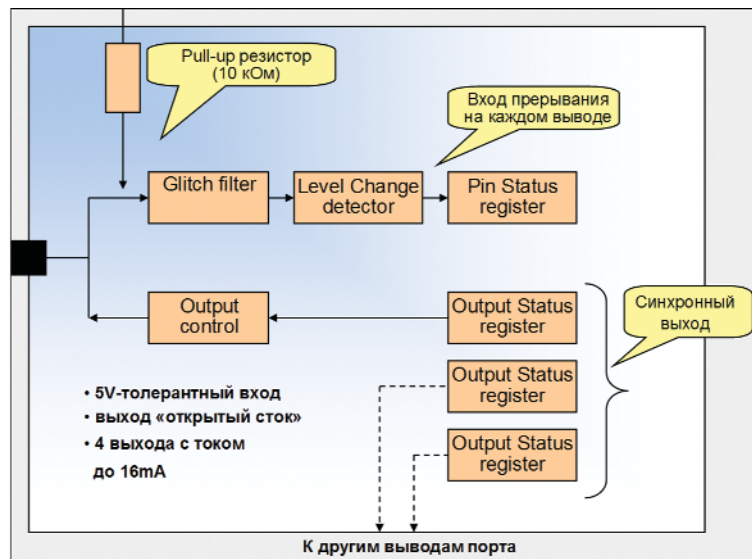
Pull-up резистор (10 кОм)

Вход прерывания на каждом выводе

Glitch filter

Level Change detector

Pin Status register

Output control

Output Status register

Синхронный выход

Output Status register

Output Status register

• 5V-толерантный вход
• выход «открытый сток»
• 4 выхода с током до 16mA

К другим выводам порта